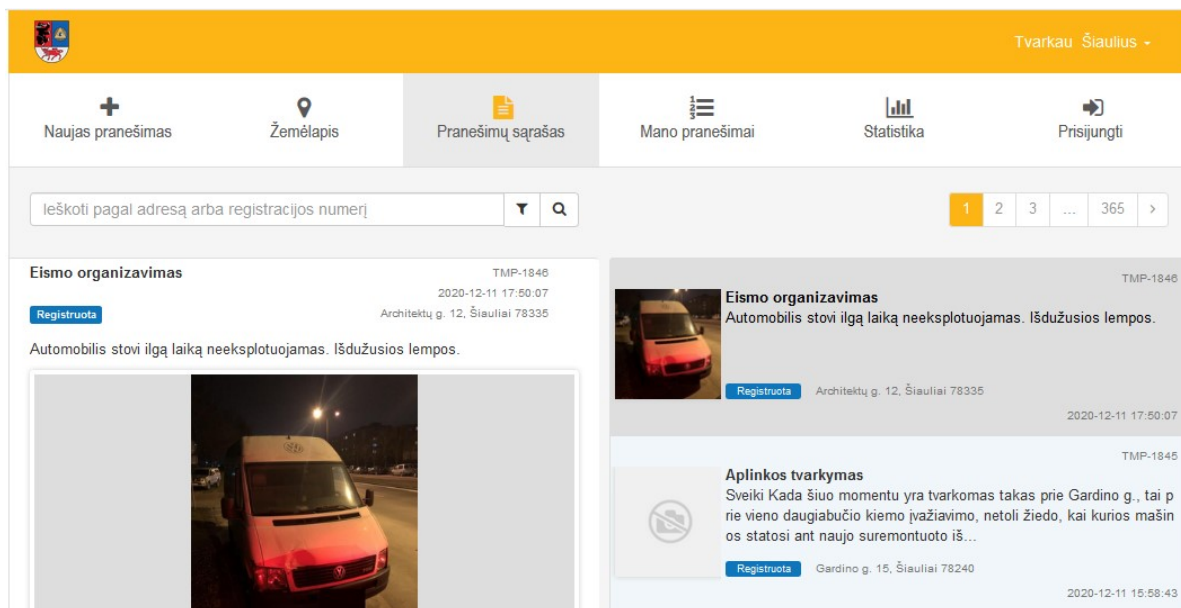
Tvarkau Šiaulius

Naujas pranešimas
Žemėlapis
Pranešimų sąrašas
Mano pranešimai
Statistika
Prisijungti

Ieškoti pagal adresą arba registracijos numerį

1 2 3 ... 365 >

Eismo organizavimas
TMP-1846
2020-12-11 17:50:07
Registruota
Architektų g. 12, Šiauliai 78335

Automobilis stovi ilgą laiką neeksplotuojamas. Išdužusios lempos.

TMP-1846
Eismo organizavimas
Automobilis stovi ilgą laiką neeksplotuojamas. Išdužusios lempos.
Registruota
Architektų g. 12, Šiauliai 78335
2020-12-11 17:50:07

TMP-1845
Aplinkos tvarkymas
Sveiki Kada šiuo momentu yra tvarkomas takas prie Gardino g., tai prie vieno daugiabučio kiemo įvažiavimo, netoli žiedo, kai kurios mašinos statosi ant naujo suremontuoto iš...
Registruota
Gardino g. 15, Šiauliai 78240
2020-12-11 15:58:43